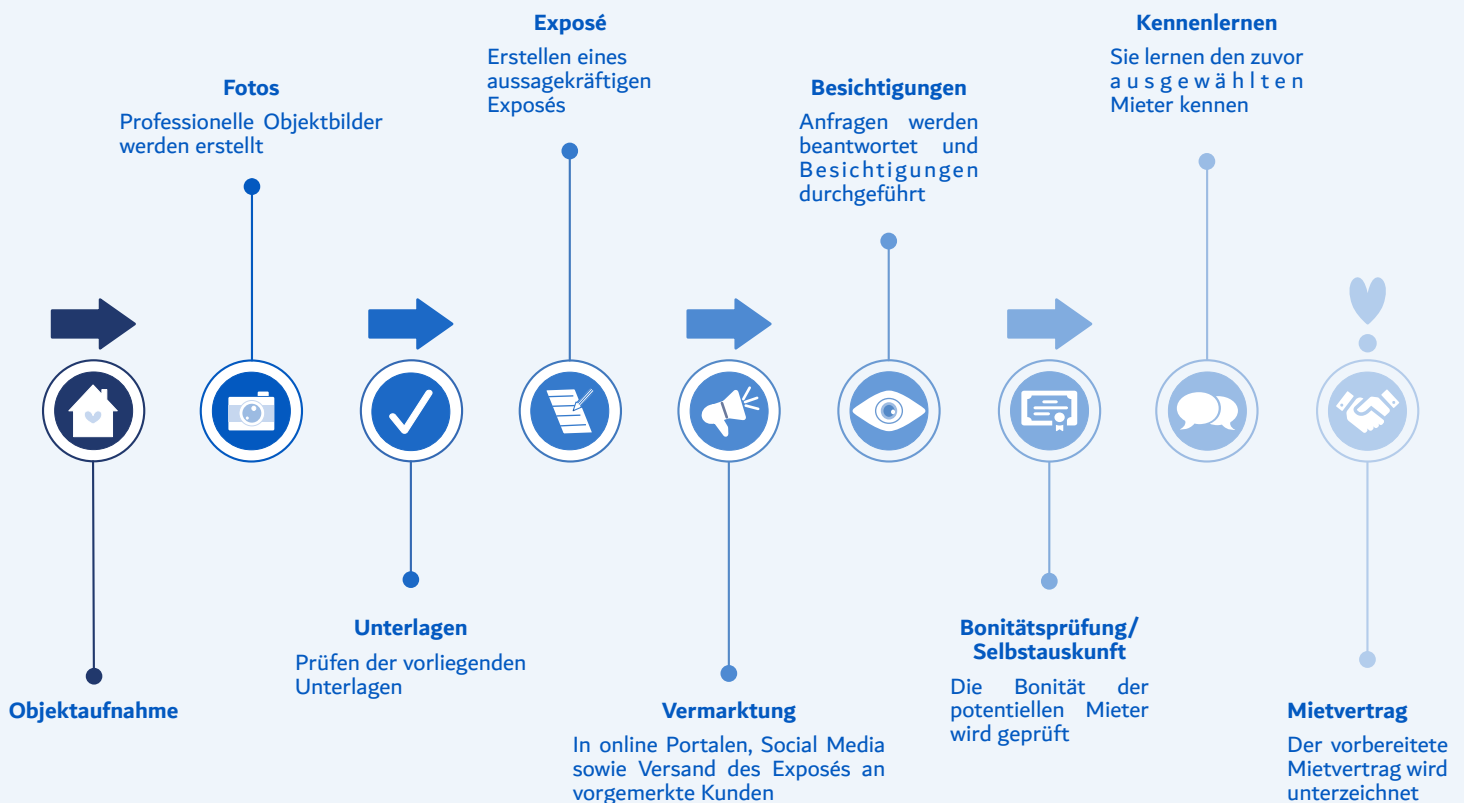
Exposé
Erstellen eines aussagekräftigen Exposés

Kennenlernen
Sie lernen den zuvor ausgewählten Mieter kennen

Fotos
Professionelle Objektbilder werden erstellt

Besichtigungen
Anfragen werden beantwortet und Besichtigungen durchgeführt

Objektaufnahme

Unterlagen
Prüfen der vorliegenden Unterlagen

Vermarktung
In online Portalen, Social Media sowie Versand des Exposés an vorgemerkte Kunden

Bonitätsprüfung/ Selbstauskunft
Die Bonität der potentiellen Mieter wird geprüft

Mietvertrag
Der vorbereitete Mietvertrag wird unterzeichnet